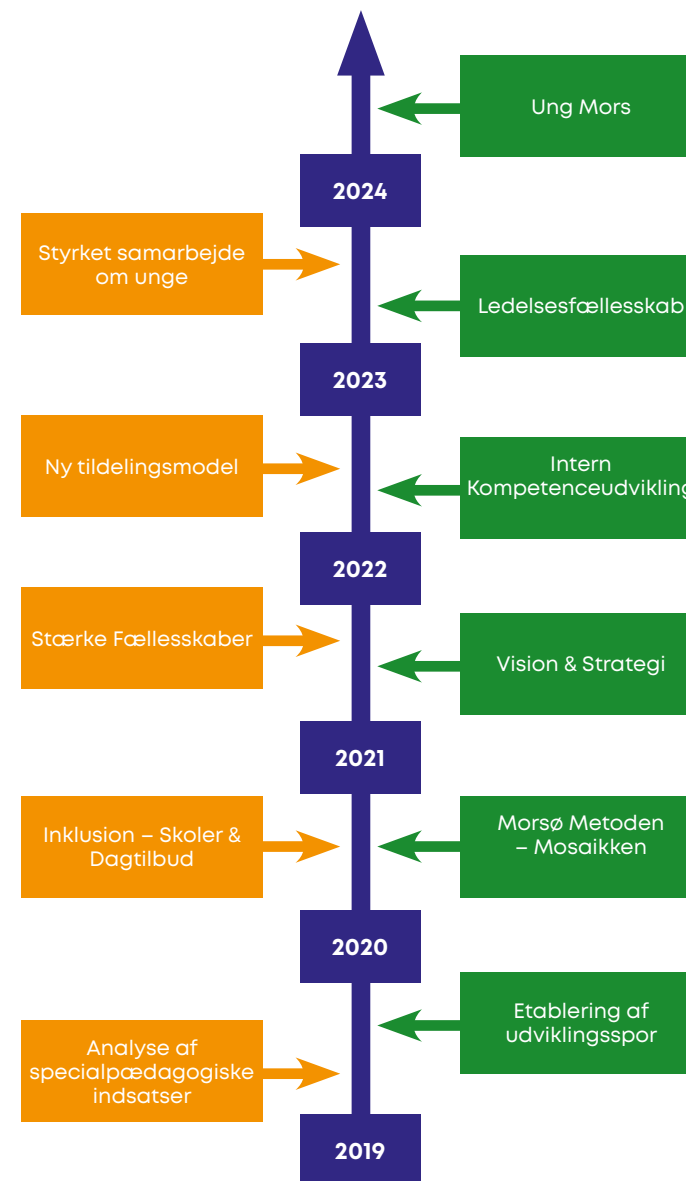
Ung Mors

2024

Styrket samarbejde om unge

Ledelsesfællesskab

2023

Ny tildelingsmodel

Intern Kompetenceudvikling

2022

Stærke Fællesskaber

Vision & Strategi

2021

Inklusion – Skoler & Dagtilbud

Morsø Metoden – Mosaikken

2020

Etablering af udviklingsspor

Analyse af specialpædagogiske indsatser

2019